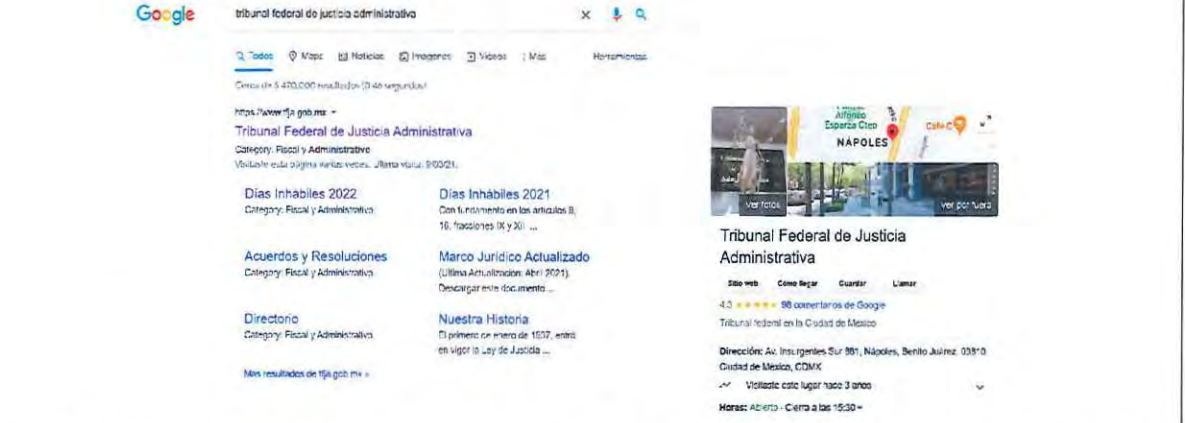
Google

tribunal federal de justicia administrativa

Todos Maps Noticias Imágenes Videos Más Herramientas

Cerca de 5.470.000 resultados (0,46 segundos)

https://www.tfja.gob.mx

Tribunal Federal de Justicia Administrativa

Category: Fiscal y Administrativo
Visitaste esta página varias veces. Última visita: 9/03/21.

Días Inhábiles 2022
Category: Fiscal y Administrativo

Días Inhábiles 2021
Con fundamento en los artículos 8, 16, fracciones IX y XI ...

Acuerdos y Resoluciones
Category: Fiscal y Administrativo

Marco Jurídico Actualizado
(Última Actualización: Abril 2021). Descargar este documento ...

Directorio
Category: Fiscal y Administrativo

Nuestra Historia
El primero de enero de 1937, entró en vigor la Ley de Justicia ...

Más resultados de tfja.gob.mx »

Alfonso Esparza Oteo
Café C
NÁPOLES
Ver fotos
Ver por fuera

Tribunal Federal de Justicia Administrativa

Sitio web Cómo llegar Guardar Llamar

4.3 ★★★★★ 98 comentarios de Google

Tribunal federal en la Ciudad de México

Dirección: Av. Insurgentes Sur 881, Nápoles, Benito Juárez, 03810 Ciudad de México, CDMX

Visitaste este lugar hace 3 años

Horas: Abierto · Cierra a las 15:30